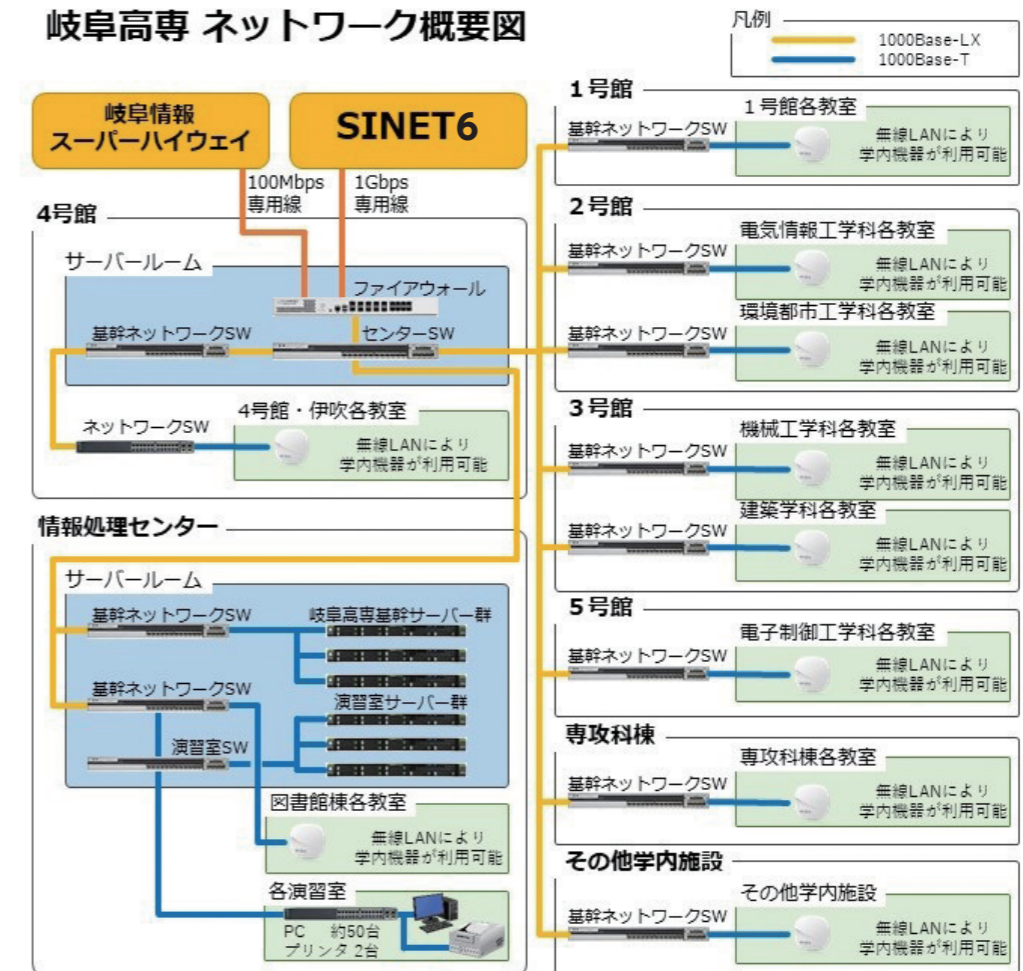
岐阜高専 ネットワーク概要図

凡例
1000Base-LX
1000Base-T

岐阜情報
スーパーハイウェイ

SINET6

100Mbps
専用線

1Gbps
専用線

4号館

サーバールーム

ファイアウォール

基幹ネットワークSW

センターSW

ネットワークSW

4号館・伊吹各教室

無線LANにより
学内機器が利用可能

情報処理センター

サーバールーム

基幹ネットワークSW

岐阜高専基幹サーバー群

基幹ネットワークSW

演習室サーバー群

演習室SW

図書館棟各教室

無線LANにより
学内機器が利用可能

各演習室

PC 約50台
プリンタ 2台

1号館

1号館各教室

基幹ネットワークSW

無線LANにより
学内機器が利用可能

2号館

電気情報工学科各教室

基幹ネットワークSW

無線LANにより
学内機器が利用可能

環境都市工学科各教室

基幹ネットワークSW

無線LANにより
学内機器が利用可能

3号館

機械工学科各教室

基幹ネットワークSW

無線LANにより
学内機器が利用可能

建築学科各教室

基幹ネットワークSW

無線LANにより
学内機器が利用可能

5号館

電子制御工学科各教室

基幹ネットワークSW

無線LANにより
学内機器が利用可能

専攻科棟

専攻科棟各教室

基幹ネットワークSW

無線LANにより
学内機器が利用可能

その他学内施設

その他学内施設

基幹ネットワークSW

無線LANにより
学内機器が利用可能